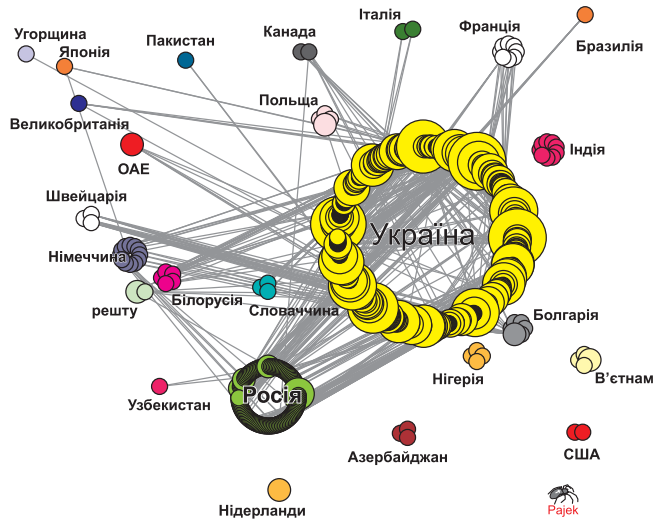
Угорщина
Японія
Пакистан
Канада
Італія
Франція
Бразилія
Польща
Великобританія
ОАЕ
Індія
Швейцарія
Україна
Німеччина
Білорусія
решту
Словаччина
Болгарія
Нігерія
В'єтнам
Росія
Узбекистан
Азербайджан
США
Нідерланди
Pajek